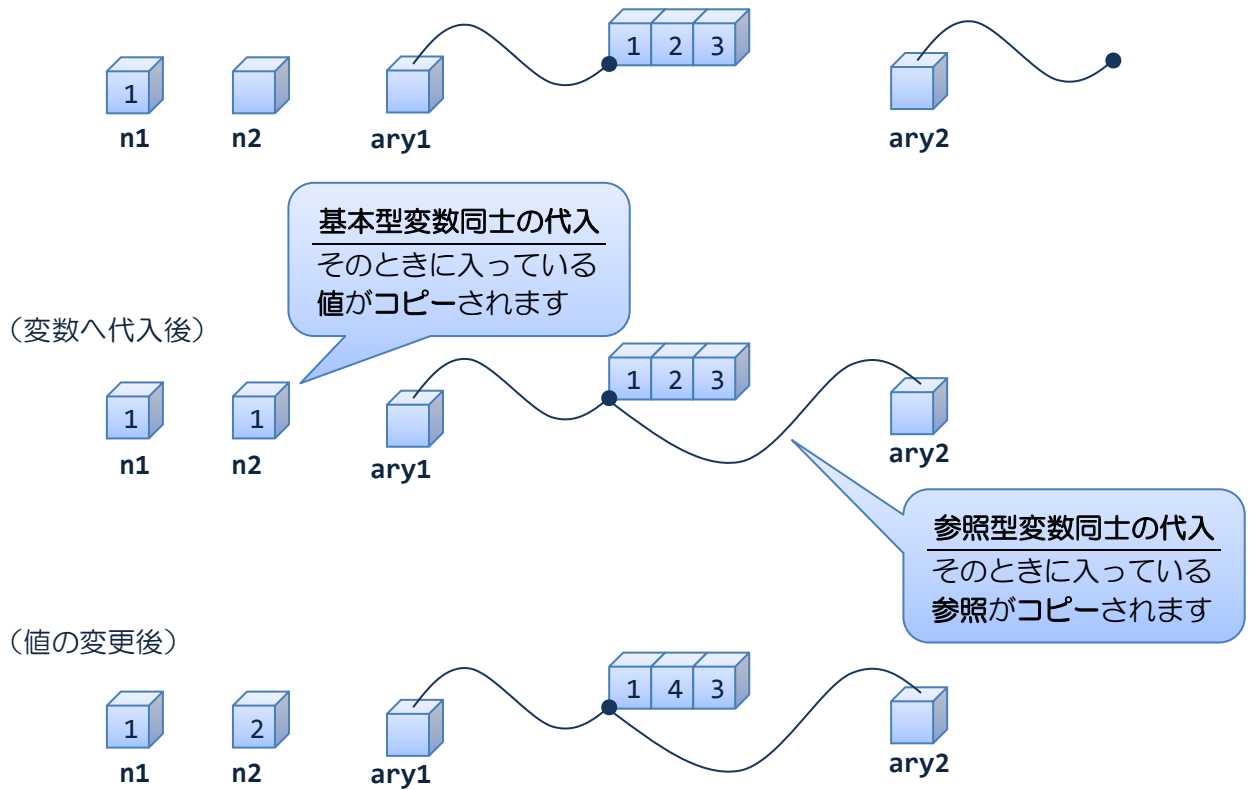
1 2 3

1

n1

n2

ary1

ary2

基本型変数同士の代入

そのときに入っている値がコピーされます

（変数へ代入後）

1 2 3

1

1

n1

n2

ary1

ary2

参照型変数同士の代入

そのときに入っている参照がコピーされます

（値の変更後）

1 4 3

1

2

n1

n2

ary1

ary2